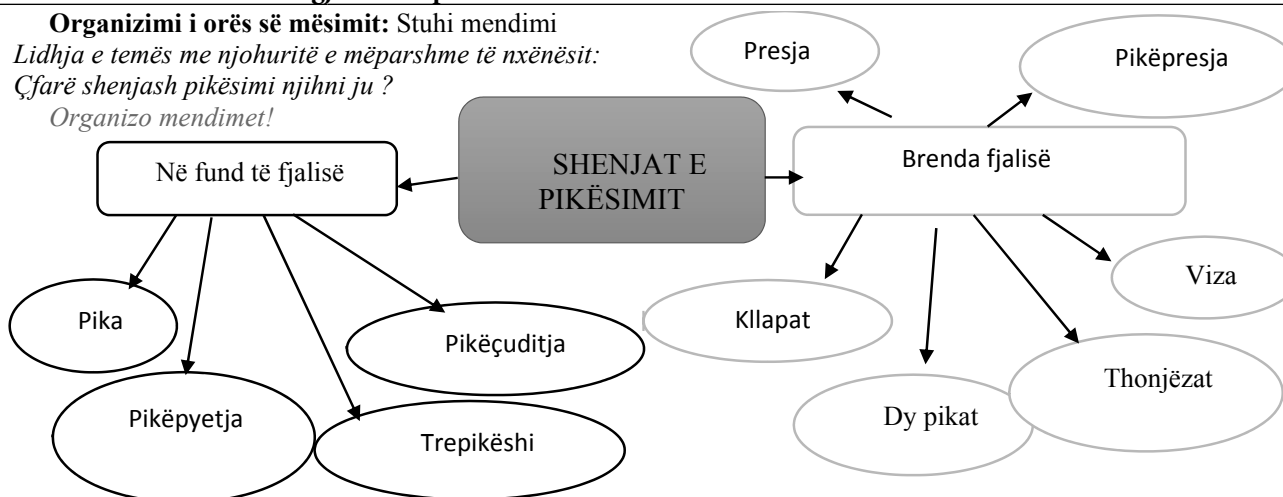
**Organizimi i orës së mësimit:** Stuhi mendimi

*Lidhja e temës me njohuritë e mëparshme të nxënësit: Çfarë shenjash pikësimi njihni ju ?*

*Organizo mendimet!*

SHENJAT E PIKËSIMIT

Në fund të fjalisë

Pika

Pikëpyetja

Trepikëshi

Pikëçuditja

Brenda fjalisë

Presja

Pikëpresja

Viza

Kllapat

Dy pikat

Thonjëzat